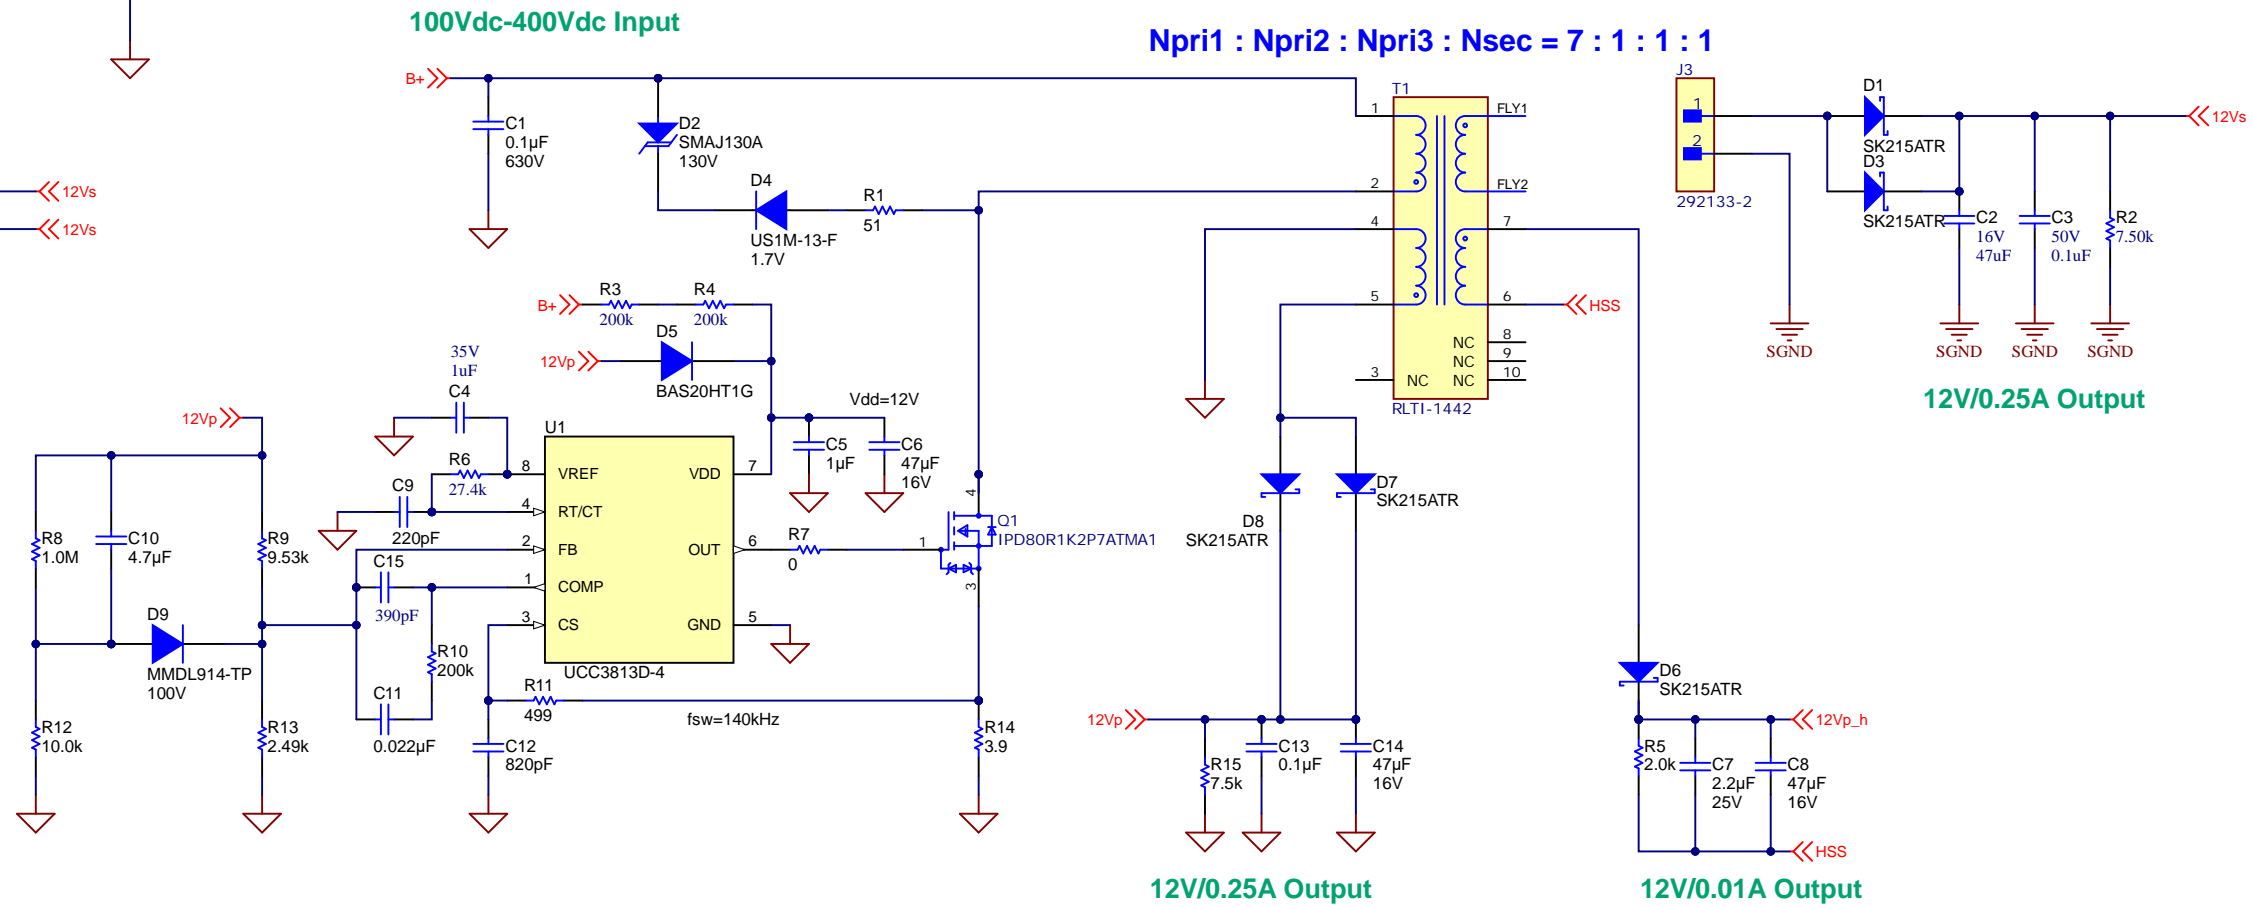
100Vdc-400Vdc Input

Npri1 : Npri2 : Npri3 : Nsec = 7 : 1 : 1 : 1

B+
C1
0.1µF
630V
D2
SMAJ130A
130V
D4
US1M-13-F
1.7V
R1
51
T1
1
2
4
5
3
FLY1
FLY2
7
6
8
9
10
NC
NC
NC
NC
RLTI-1442
HSS
J3
1
2
292133-2
D1
SK215ATR
D3
SK215ATR
C2
16V
47uF
C3
50V
0.1uF
R2
7.50k
12Vs
SGND
SGND
SGND
SGND
12V/0.25A Output

12Vs
12Vs
B+
R3
200k
R4
200k
12Vp
D5
BAS20HT1G
35V
1uF
C4
Vdd=12V
C5
1µF
C6
47µF
16V
12Vp
U1
VREF
RT/CT
FB
COMP
CS
VDD
OUT
GND
8
4
2
1
3
7
6
5
UCC3813D-4
R6
27.4k
C9
220pF
C15
390pF
R10
200k
C11
0.022µF
R8
1.0M
C10
4.7µF
R9
9.53k
D9
MMDL914-TP
100V
R12
10.0k
R13
2.49k
R7
0
1
4
3
Q1
IPD80R1K2P7ATMA1
R11
499
fsw=140kHz
C12
820pF
R14
3.9
D8
SK215ATR
D7
SK215ATR
12Vp
R15
7.5k
C13
0.1µF
C14
47µF
16V
12V/0.25A Output
D6
SK215ATR
12Vp_h
R5
2.0k
C7
2.2µF
25V
C8
47µF
16V
HSS
12V/0.01A Output